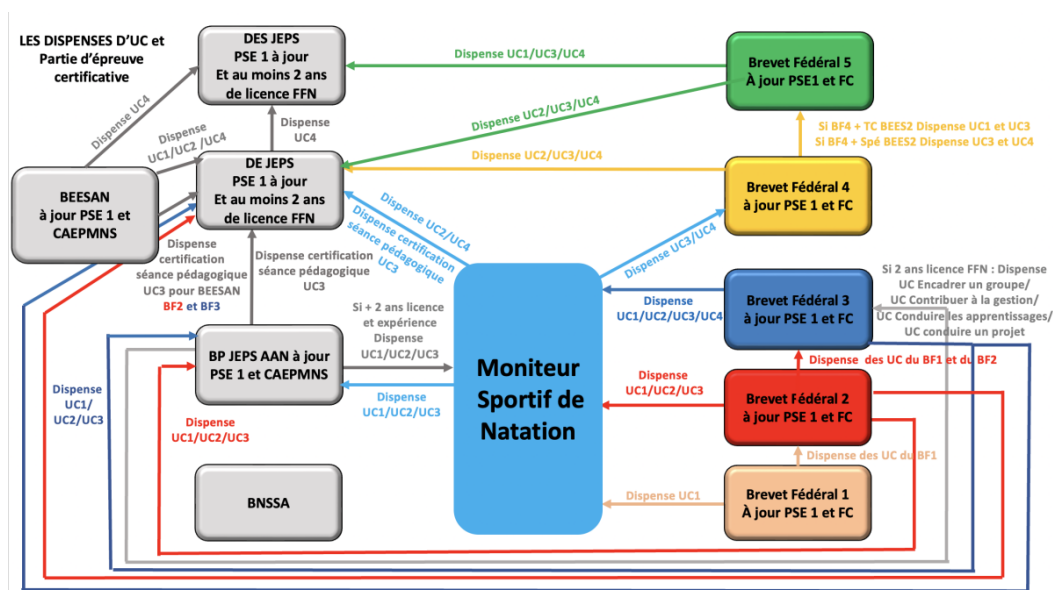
LES DISPENSES D'UC et Partie d'épreuve certificative

DES JEPS
PSE 1 à jour
Et au moins 2 ans de licence FFN

Dispense UC1/UC3/UC4

Brevet Fédéral 5
À jour PSE1 et FC

Dispense UC4

Dispense UC1/UC2 /UC4

Dispense UC4

Dispense UC2/UC3/UC4

Si BF4 + TC BEES2 Dispense UC1 et UC3
Si BF4 + Spé BEES2 Dispense UC3 et UC4

Dispense UC2/UC3/UC4

DE JEPS
PSE 1 à jour
Et au moins 2 ans de licence FFN

BEESAN
à jour PSE 1 et CAEPMNS

Dispense UC2/UC4

Dispense certification séance pédagogique UC3

Brevet Fédéral 4
à jour PSE 1 et FC

Dispense UC3/UC4

Dispense certification séance pédagogique UC3 pour BEESAN BF2 et BF3

Dispense certification séance pédagogique UC3

Si 2 ans licence FFN : Dispense UC Encadrer un groupe/ UC Contribuer à la gestion/ UC Conduire les apprentissages/ UC conduire un projet

Si + 2 ans licence et expérience Dispense UC1/UC2/UC3

Dispense UC1/UC2/UC3/UC4

Brevet Fédéral 3
à jour PSE 1 et FC

BP JEPS AAN à jour PSE 1 et CAEPMNS

Moniteur Sportif de Natation

Dispense des UC du BF1 et du BF2

Dispense UC1/ UC2/UC3

Dispense UC1/UC2/UC3

Dispense UC1/UC2/UC3

Brevet Fédéral 2
à jour PSE 1 et FC

Dispense UC1/UC2/UC3

Dispense des UC du BF1

BNSSA

Dispense UC1

Brevet Fédéral 1
À jour PSE 1 et FC